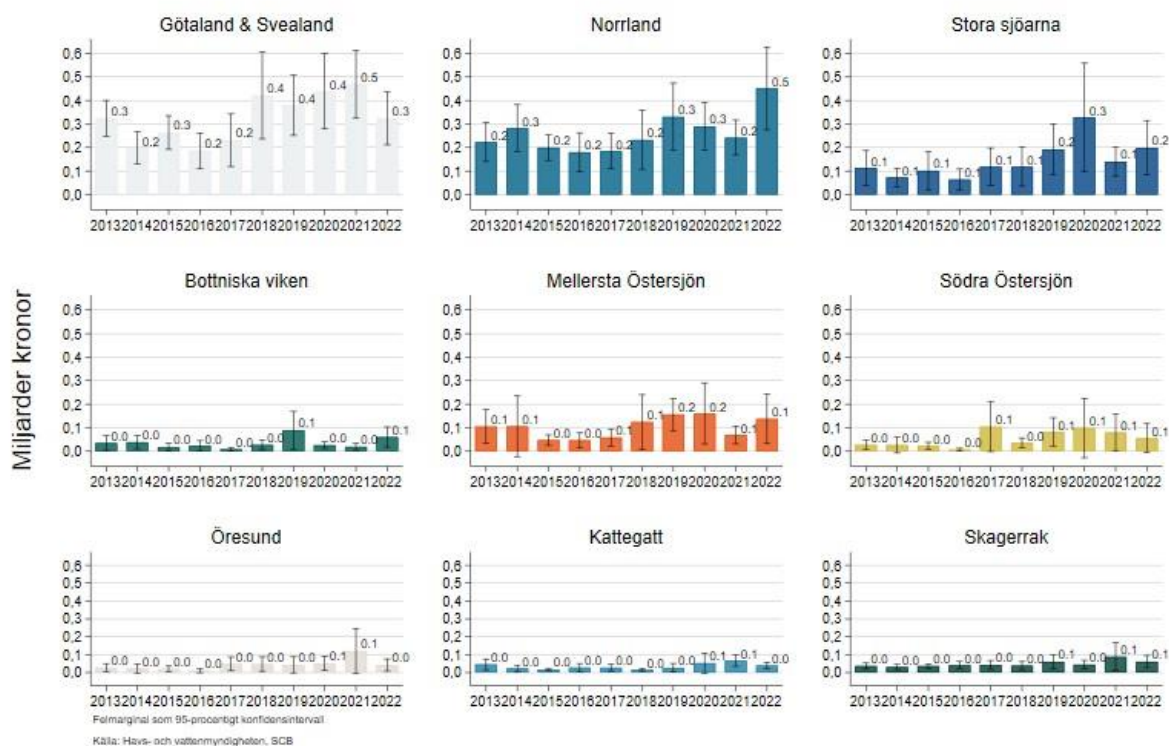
Götaland & Svealand

0,6
0,5
0,4
0,3
0,2
0,1
0,0

0.3 0.2 0.3 0.2 0.2 0.4 0.4 0.4 0.5 0.3

2013 2014 2015 2016 2017 2018 2019 2020 2021 2022

Norrland

0,6
0,5
0,4
0,3
0,2
0,1
0,0

0.2 0.3 0.2 0.2 0.2 0.2 0.3 0.3 0.2 0.5

2013 2014 2015 2016 2017 2018 2019 2020 2021 2022

Stora sjöarna

0,6
0,5
0,4
0,3
0,2
0,1
0,0

0.1 0.1 0.1 0.1 0.1 0.1 0.2 0.3 0.1 0.2

2013 2014 2015 2016 2017 2018 2019 2020 2021 2022

Miljarder kronor

Bottniska viken

0,6
0,5
0,4
0,3
0,2
0,1
0,0

0.0 0.0 0.0 0.0 0.0 0.0 0.1 0.0 0.0 0.1

2013 2014 2015 2016 2017 2018 2019 2020 2021 2022

Mellersta Östersjön

0,6
0,5
0,4
0,3
0,2
0,1
0,0

0.1 0.1 0.0 0.0 0.1 0.1 0.2 0.2 0.1 0.1

2013 2014 2015 2016 2017 2018 2019 2020 2021 2022

Södra Östersjön

0,6
0,5
0,4
0,3
0,2
0,1
0,0

0.0 0.0 0.0 0.0 0.1 0.0 0.1 0.1 0.1 0.1

2013 2014 2015 2016 2017 2018 2019 2020 2021 2022

Öresund

0,6
0,5
0,4
0,3
0,2
0,1
0,0

0.0 0.0 0.0 0.0 0.0 0.0 0.0 0.1 0.1 0.0

2013 2014 2015 2016 2017 2018 2019 2020 2021 2022

Kattegatt

0,6
0,5
0,4
0,3
0,2
0,1
0,0

0.0 0.0 0.0 0.0 0.0 0.0 0.0 0.1 0.1 0.0

2013 2014 2015 2016 2017 2018 2019 2020 2021 2022

Skagerrak

0,6
0,5
0,4
0,3
0,2
0,1
0,0

0.0 0.0 0.0 0.0 0.0 0.0 0.1 0.0 0.1 0.1

2013 2014 2015 2016 2017 2018 2019 2020 2021 2022

Felmarginal som 95-procentigt konfidensintervall

Källa: Havs- och vattenmyndigheten, SCB